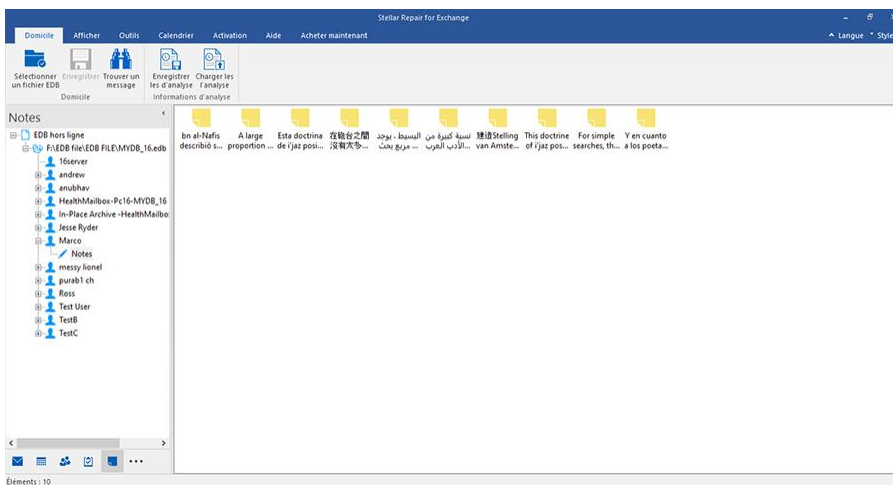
Stellar Repair for Exchange

Domicile Afficher Outils Calendrier Activation Aide Acheter maintenant

Langue Style

Sélectionner un fichier EDB
Enregistrer
Trouver un message
Domicile

Enregistrer les d'analyse
Charger les l'analyse
Informations d'analyse

Notes

EDB hors ligne
F:\EDB file\EDB FILE\MYDB_16.edb
16server
andrew
anubhav
HealthMailbox-Pc16-MYDB_16
In-Place Archive -HealthMailbo
Jesse Ryder
Marco
Notes
messy lionel
purab1 ch
Ross
Test User
TestB
TestC

bn al-Nafis describió s...
A large proportion ...
Esta doctrina de i'jaz posi...
在哈台之間 沒有太多...
البسيط ، يوجد مربع بحث ...
نسبة كبيرة من الأدب العرب...
建造Stelling van Amste...
This doctrine of i'jaz pos...
For simple searches, th...
Y en cuanto a los poeta...

Éléments : 10